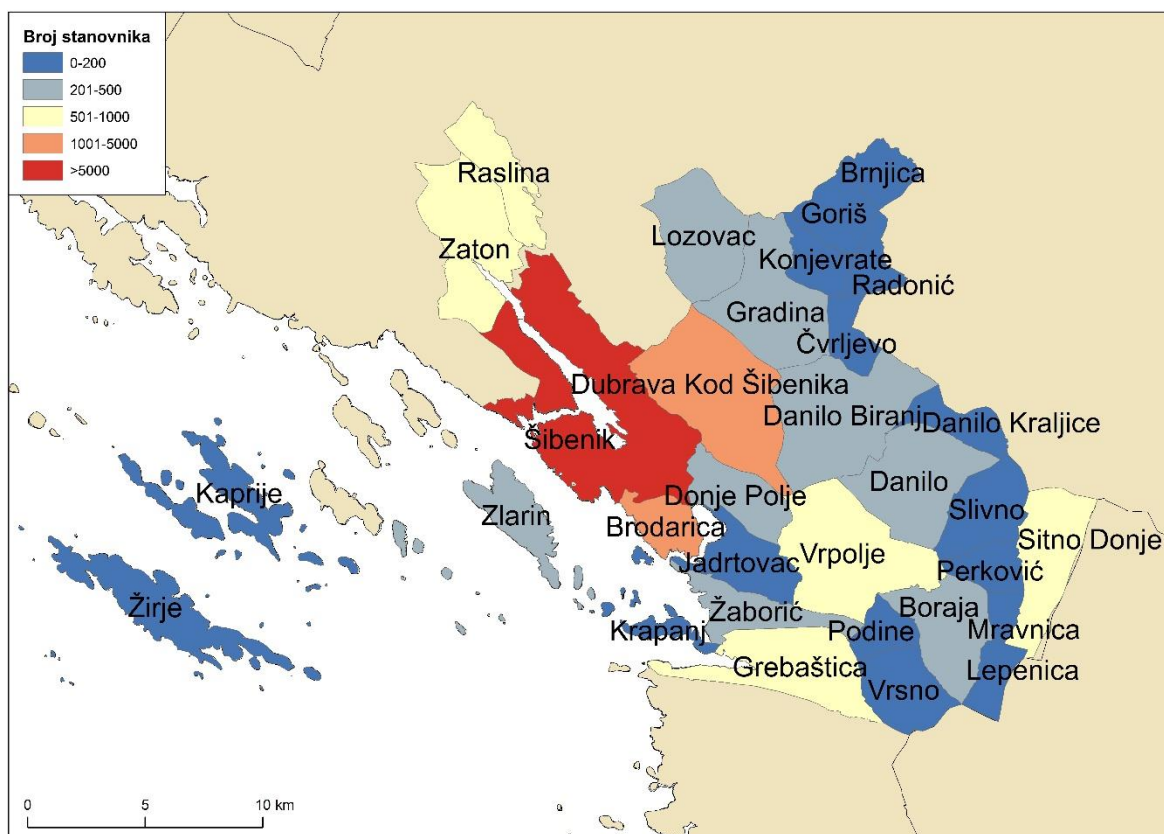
Broj stanovnika
0-200
201-500
501-1000
1001-5000
>5000

Raslina
Zaton
Brnjica
Goriš
Lozovac
Konjevrate
Radonić
Gradina
Čvrljevo
Dubrava Kod Šibenika
Danilo Biranj
Danilo Kraljice
Šibenik
Kaprije
Danilo
Zlarin
Donje Polje
Brodarica
Slivno
Sitno Donje
Vrpolje
Jadrtovac
Perković
Žirje
Žaborić
Boraja
Krapanj
Podine
Mravnica
Grebaštica
Vrsno
Lepenica

0 5 10 km